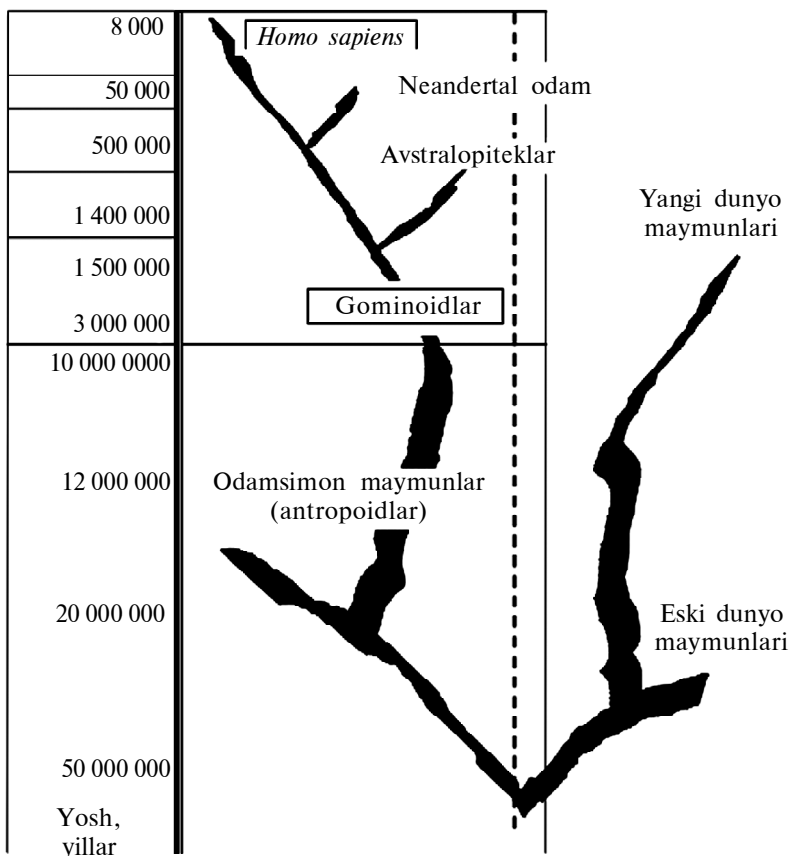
8 000
50 000
500 000
1 400 000
1 500 000
3 000 000
10 000 0000
12 000 000
20 000 000
50 000 000
Yosh, yillar

Homo sapiens
Neandertal odam
Avstralopiteklar
Yangi dunyo maymunlari
Gominoidlar
Odamsimon maymunlar (antropoidlar)
Eski dunyo maymunlari